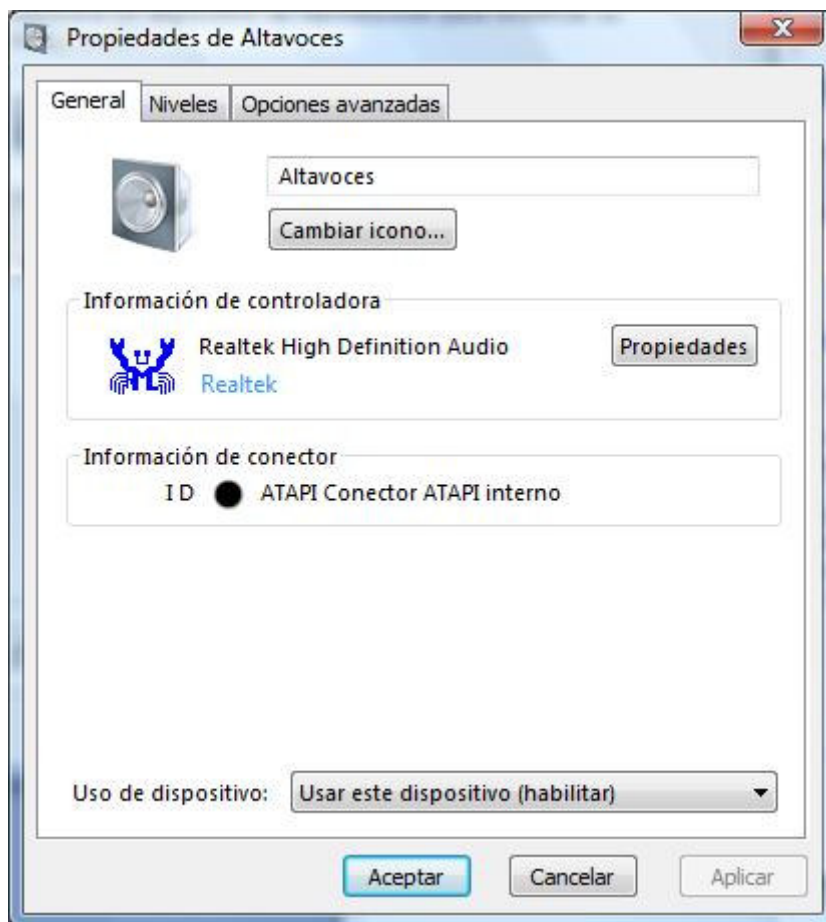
Propiedades de Altavoces

General | Niveles | Opciones avanzadas

Altavoces

Cambiar icono...

Información de controladora

Realtek High Definition Audio

Realtek

Propiedades

Información de conector

ID ATAPI Conector ATAPI interno

Uso de dispositivo: Usar este dispositivo (habilitar)

Aceptar | Cancelar | Aplicar